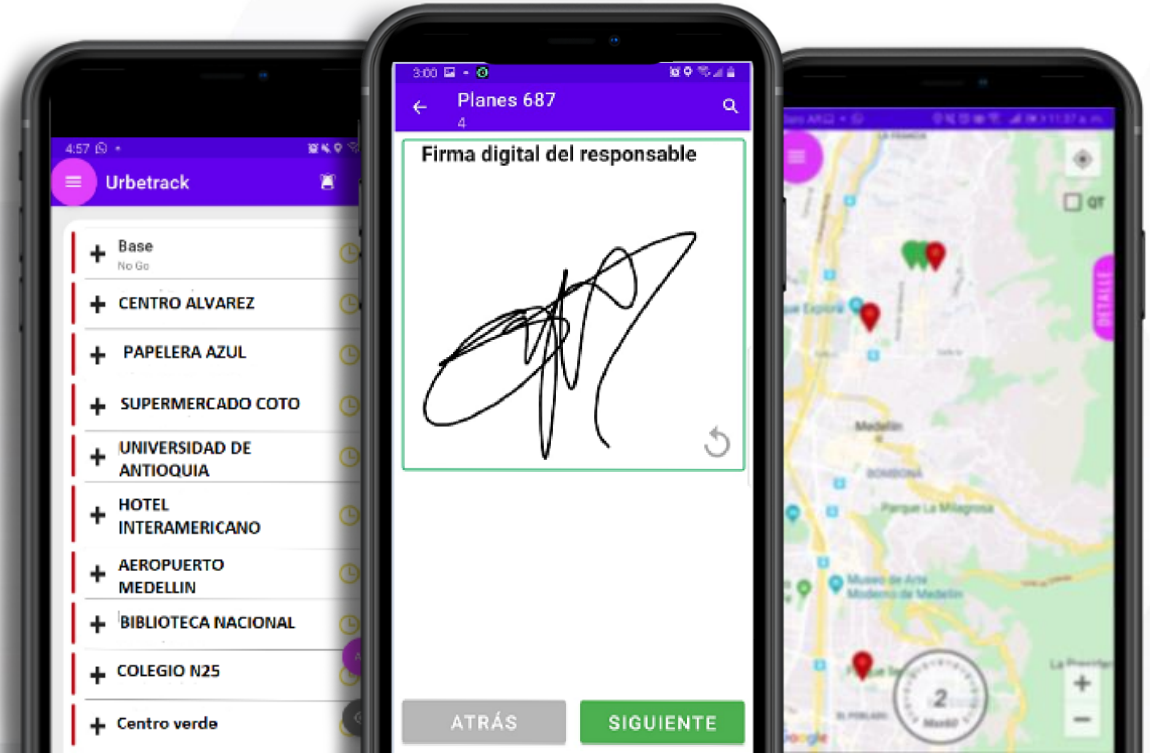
4:57

Urbetrack

+ Base
No Go

+ CENTRO ALVAREZ

+ PAPELERA AZUL

+ SUPERMERCADO COTO

+ UNIVERSIDAD DE ANTIOQUIA

+ HOTEL INTERAMERICANO

+ AEROPUERTO MEDELLIN

+ BIBLIOTECA NACIONAL

+ COLEGIO N25

+ Centro verde

3:00

Planes 687
4

Firma digital del responsable

ATRÁS

SIGUIENTE

QT

DETALLE

Medellín

BOMBONÁ

Parque La Milagrosa

Museo de Arte Moderno de Medellín

2

+

−